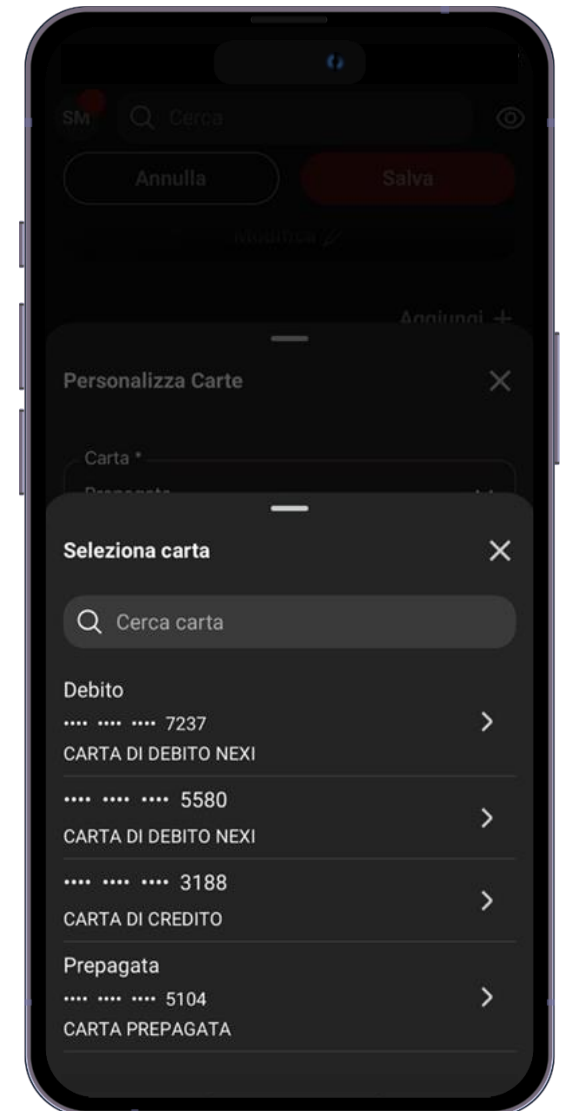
SM Cerca

Annulla Salva

Modifica

Aggiungi +

Personalizza Carte

Carta *

Prepagata

Seleziona carta

Cerca carta

Debito

•••• •••• •••• 7237

CARTA DI DEBITO NEXI

•••• •••• •••• 5580

CARTA DI DEBITO NEXI

•••• •••• •••• 3188

CARTA DI CREDITO

Prepagata

•••• •••• •••• 5104

CARTA PREPAGATA